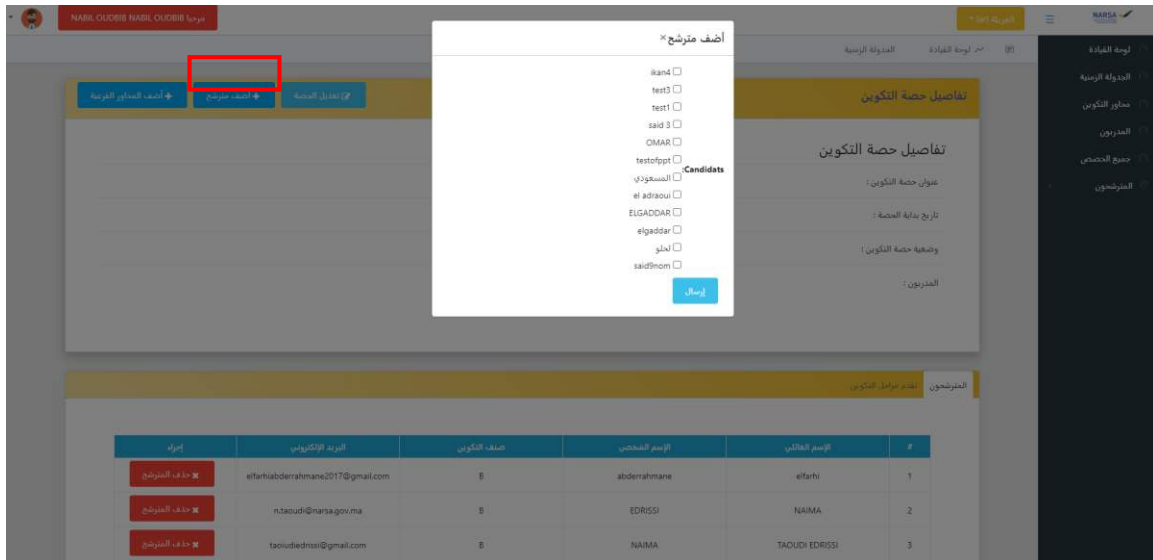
NABIL OUDBIB NABIL OUDBIB مرحبا

NARSA

لوحة القيادة
الجدولة الزمنية
محاور التكوين
المدربون
جميع الحصص
المترشحون

لوحة القيادة
الجدولة الزمنية

أضف المحاور الفرعية
أضف مترشح
تعديل الحصة

تفاصيل حصة التكوين

تفاصيل حصة التكوين
عنوان حصة التكوين :
تاريخ بداية الحصة :
وضعية حصة التكوين :
المدربون :

أضف مترشح×

Candidats
ikan4
test3
test1
said 3
OMAR
testofppt
المسعودي
el adraoui
ELGADDAR
elgaddar
لحلو
said9nom

إرسال

المترشحون
تقدم مراحل التكوين

| # | الإسم العائلي | الإسم الشخصي | صنف التكوين | البريد الإلكتروني | إجراء |
|---|---|---|---|---|---|
| 1 | elfarhi | abderrahmane | B | elfarhiabderrahmane2017@gmail.com | حذف المترشح |
| 2 | NAIMA | EDRISSI | B | n.taoudi@narsa.gov.ma | حذف المترشح |
| 3 | TAOUDI EDRISSI | NAIMA | B | taoiudiedrissi@gmail.com | حذف المترشح |